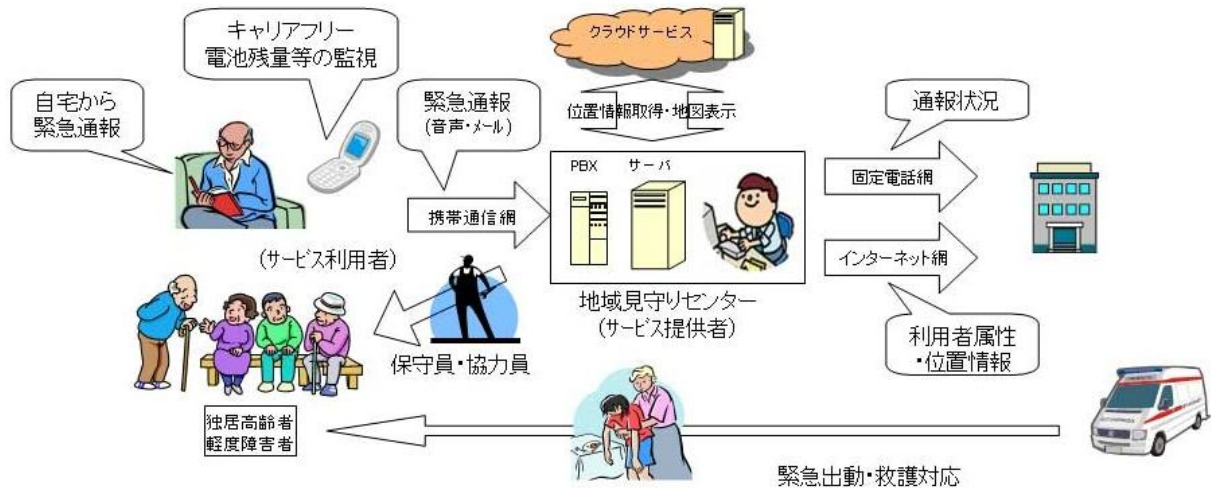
キャリアフリー
電池残量等の監視

クラウドサービス

自宅から
緊急通報

緊急通報
(音声・メール)

位置情報取得・地図表示

通報状況

PBX

サーバ

固定電話網

携帯通信網

インターネット網

(サービス利用者)

地域見守りセンター
(サービス提供者)

利用者属性
・位置情報

保守員・協力員

独居高齢者
軽度障害者

緊急出動・救護対応